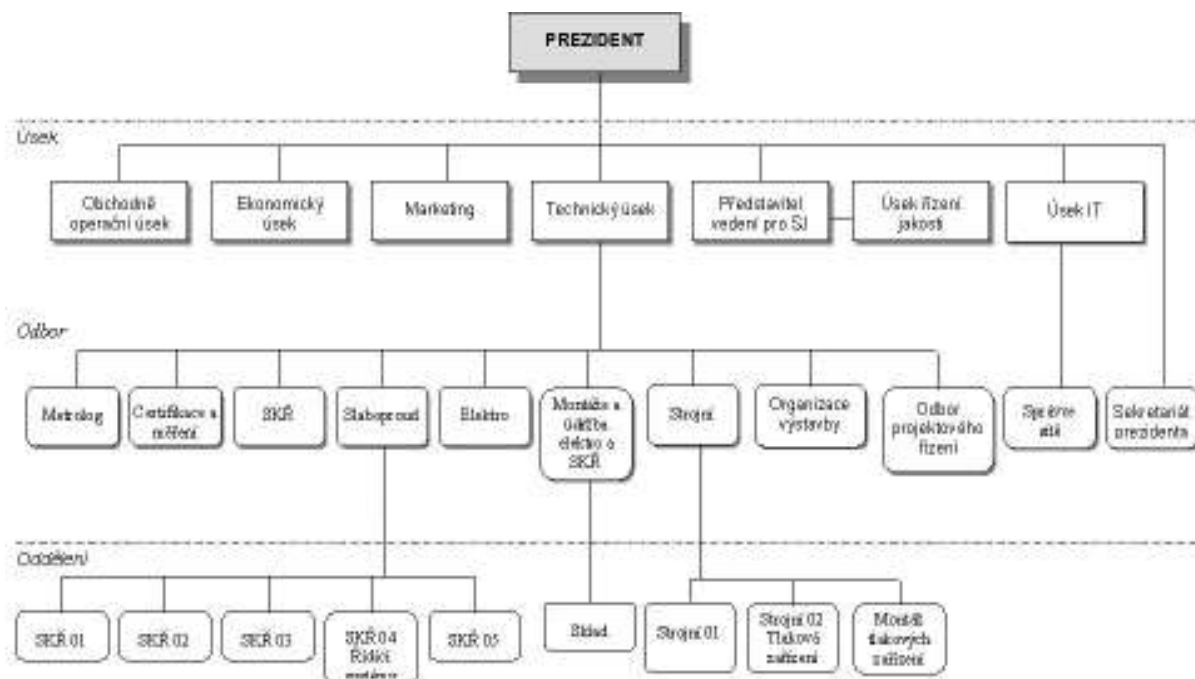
PREZIDENT

Úsek

Obchodně operační úsek

Ekonomický úsek

Marketing

Technický úsek

Představitel vedení pro SJ

Úsek řízení jakosti

Úsek IT

Odbor

Metrolog

Certifikace a měření

SKŘ

Slaboproud

Elektro

Montáže a údržba elektro a SKŘ

Strojní

Organizace výstavby

Odbor projektového řízení

Správa sítě

Sekretariát prezidenta

Oddělení

SKŘ 01

SKŘ 02

SKŘ 03

SKŘ 04 Řídicí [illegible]

SKŘ 05

Sklad

Strojní 01

Strojní 02 Tlaková zařízení

Montáž tlakových zařízení